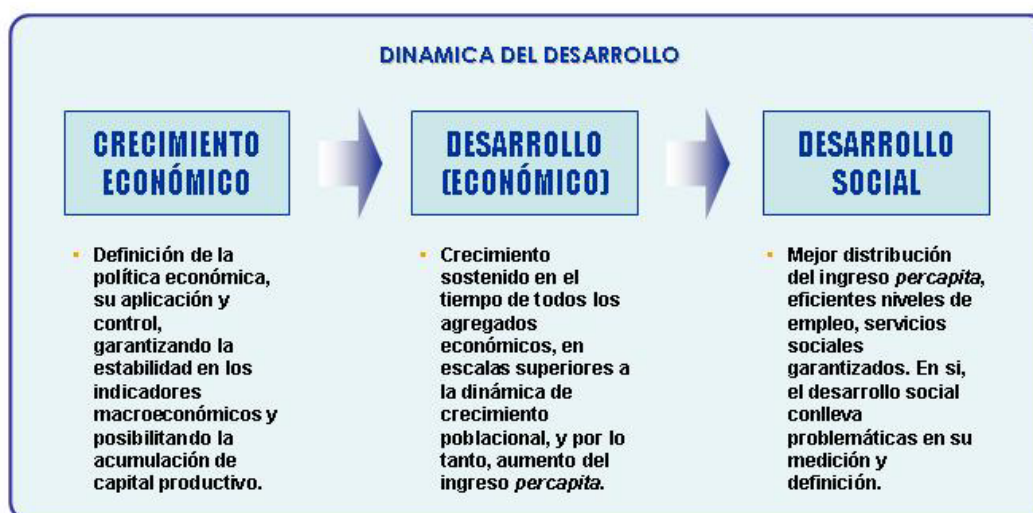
DINAMICA DEL DESARROLLO

CRECIMIENTO ECONÓMICO

DESARROLLO (ECONÓMICO)

DESARROLLO SOCIAL

- Definición de la política económica, su aplicación y control, garantizando la estabilidad en los indicadores macroeconómicos y posibilitando la acumulación de capital productivo.

- Crecimiento sostenido en el tiempo de todos los agregados económicos, en escalas superiores a la dinámica de crecimiento poblacional, y por lo tanto, aumento del ingreso *percapita*.

- Mejor distribución del ingreso *percapita*, eficientes niveles de empleo, servicios sociales garantizados. En si, el desarrollo social conlleva problemáticas en su medición y definición.